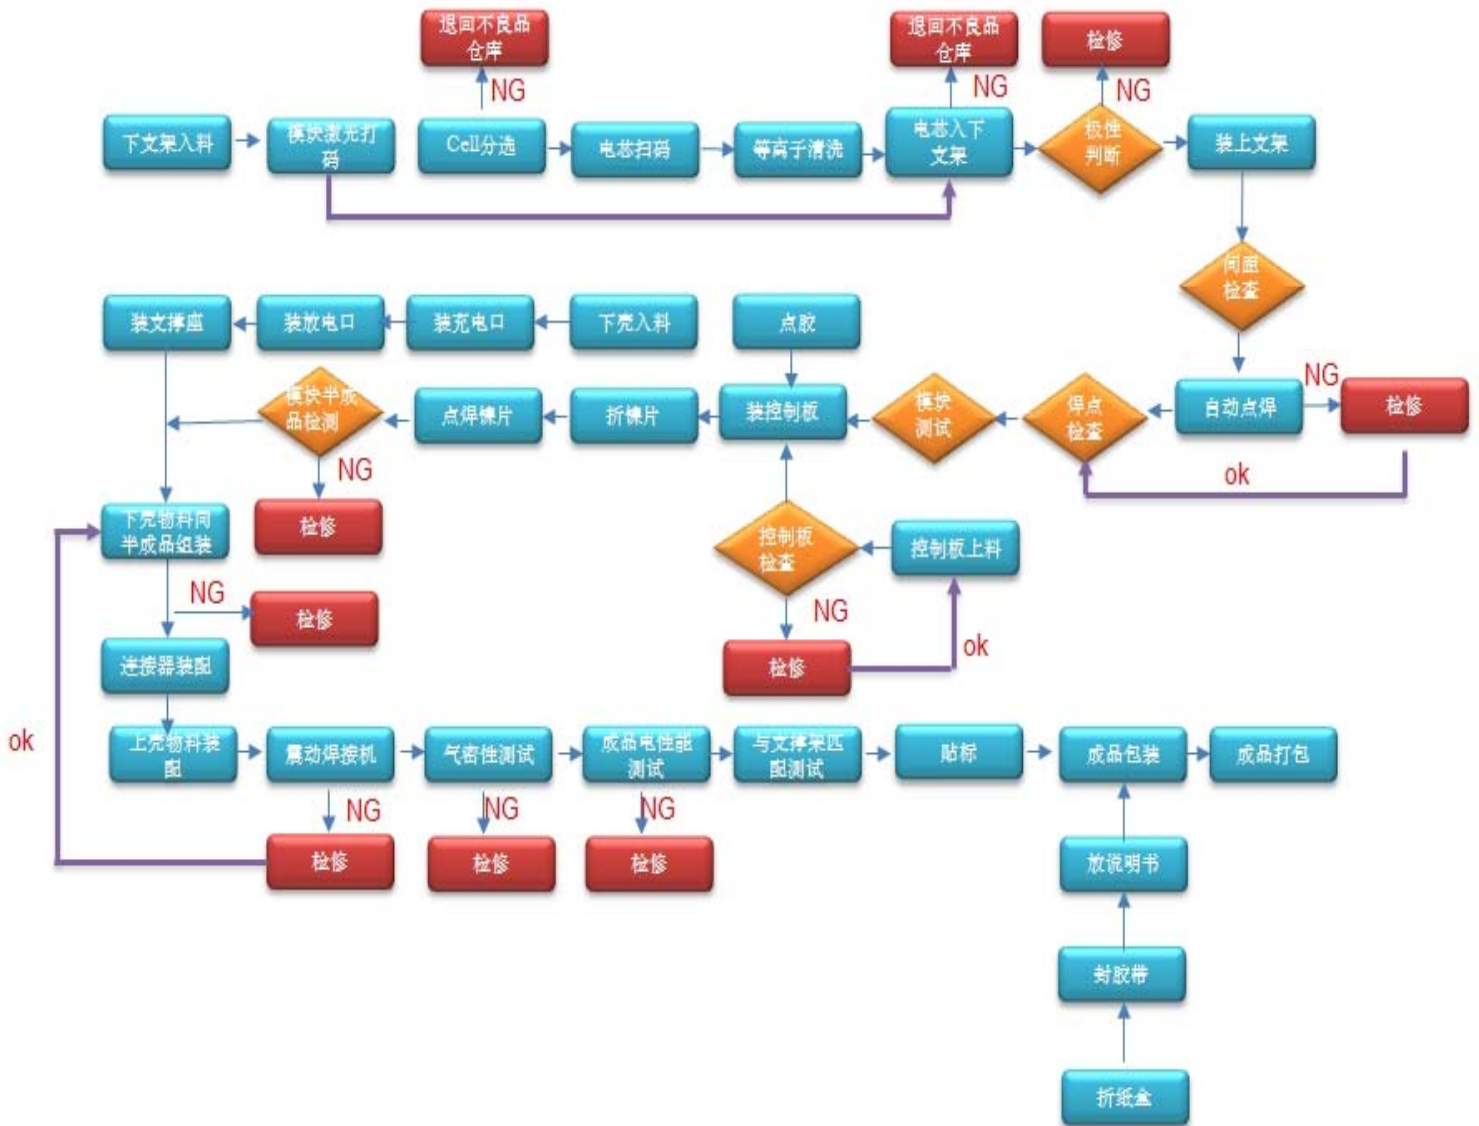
退回不良品仓库

退回不良品仓库

检修

NG

NG

NG

下支架入料

模块激光打码

Cell分选

电芯扫码

等离子清洗

电芯入下支架

极性判断

装上支架

间距检查

装支撑座

装放电口

装充电口

下壳入料

点胶

模块半成品检测

点焊镍片

折镍片

装控制板

模块测试

焊点检查

自动点焊

NG

检修

NG

ok

检修

下壳物料同半成品组装

控制板检查

控制板上料

NG

检修

NG

ok

连接器装配

检修

ok

上壳物料装配

震动焊接机

气密性测试

成品电性能测试

与支撑架匹配测试

贴标

成品包装

成品打包

NG

NG

NG

检修

检修

检修

放说明书

封胶带

折纸盒